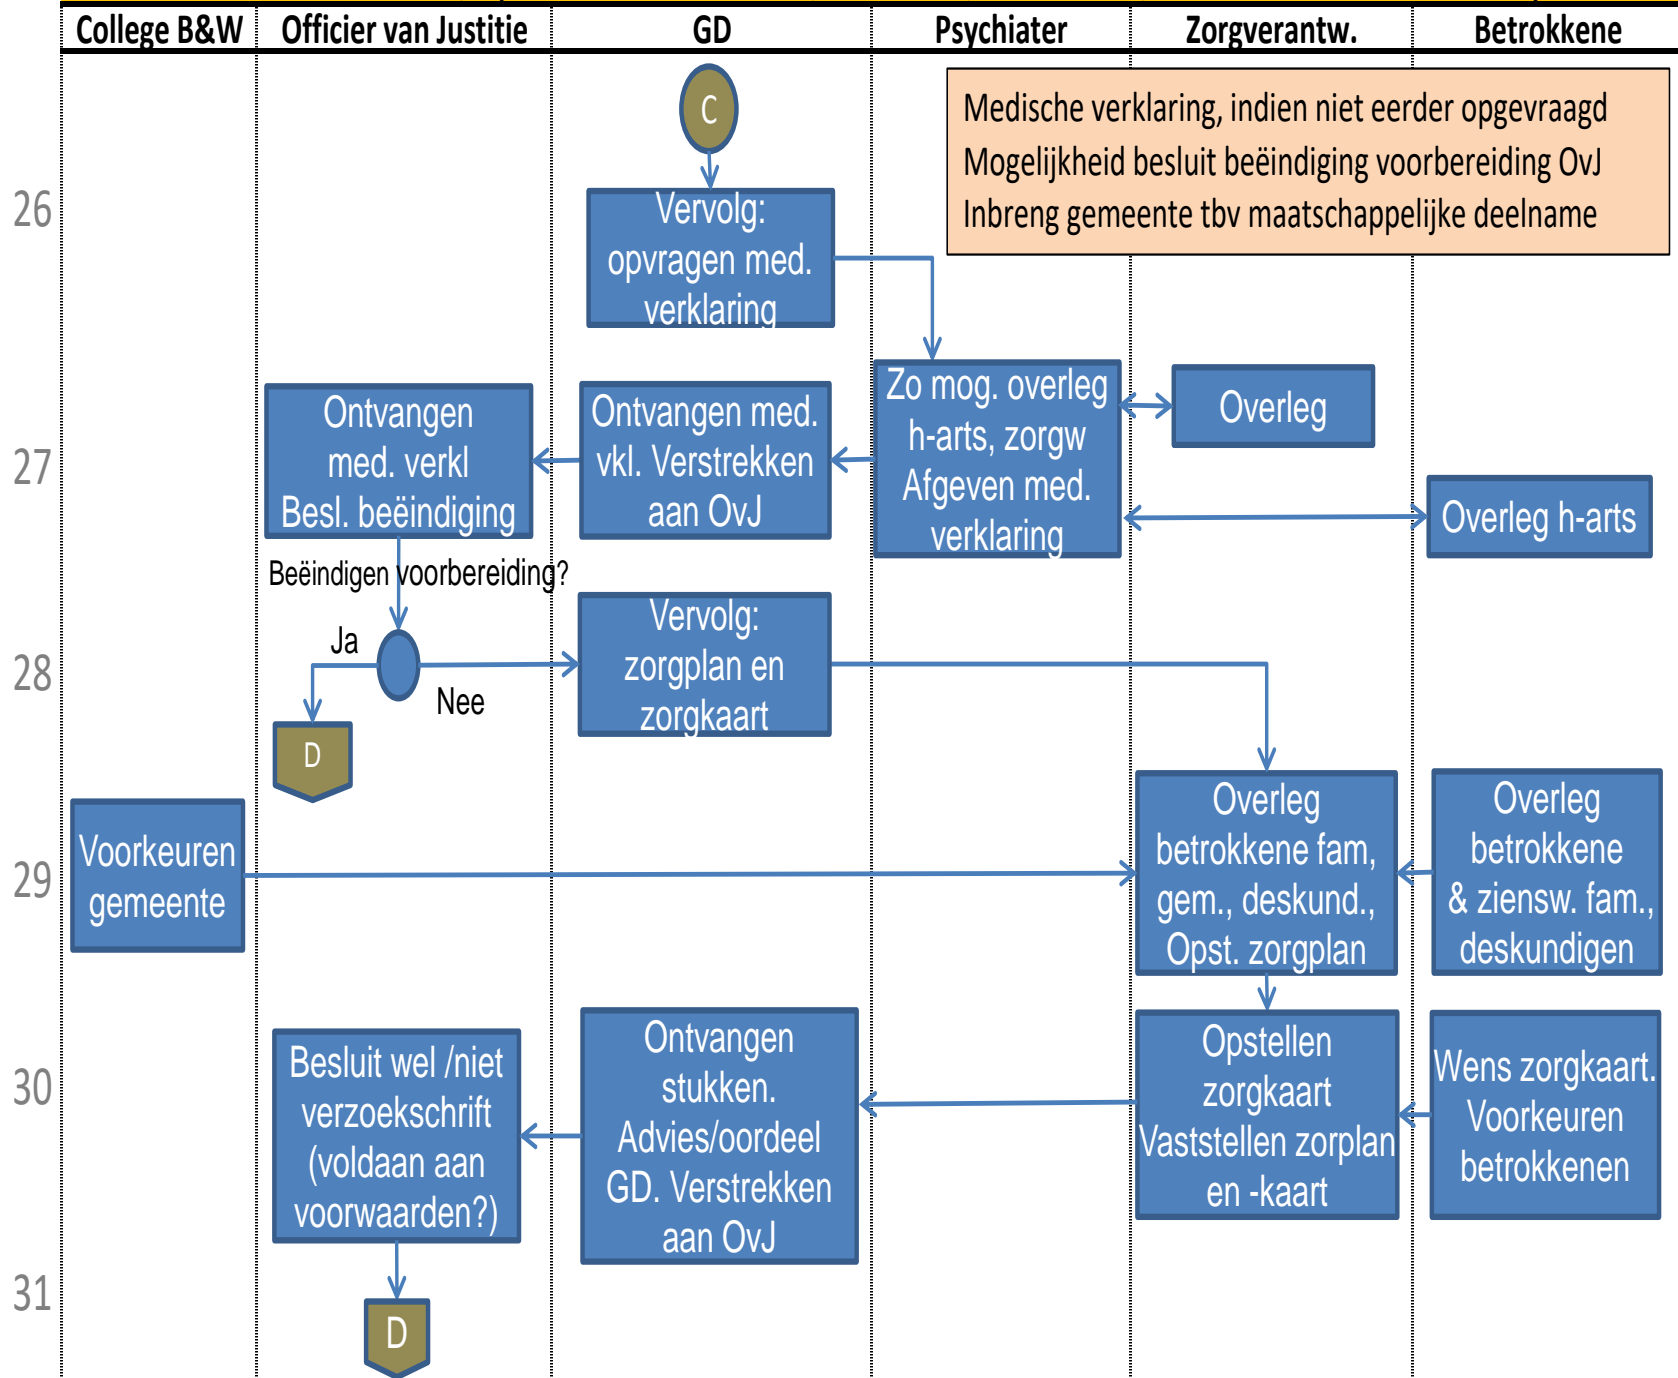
College B&W

Officier van Justitie

GD

Psychiater

Zorgverantw.

Betrokkene

Medische verklaring, indien niet eerder opgevraagd
Mogelijkheid besluit beëindiging voorbereiding OvJ
Inbreng gemeente tbv maatschappelijke deelname

26

C

Vervolg: opvragen med. verklaring

27

Ontvangen med. verkl Besl. beëindiging

Ontvangen med. vkl. Verstrekken aan OvJ

Zo mog. overleg h-arts, zorgw Afgeven med. verklaring

Overleg

Overleg h-arts

Beëindigen voorbereiding?

28

Ja

Nee

D

Vervolg: zorgplan en zorgkaart

29

Voorkeuren gemeente

Overleg betrokkene fam, gem., deskund., Opst. zorgplan

Overleg betrokkene & ziensw. fam., deskundigen

30

Besluit wel /niet verzoekschrift (voldaan aan voorwaarden?)

Ontvangen stukken. Advies/oordeel GD. Verstrekken aan OvJ

Opstellen zorgkaart Vaststellen zorplan en -kaart

Wens zorgkaart. Voorkeuren betrokkenen

31

D